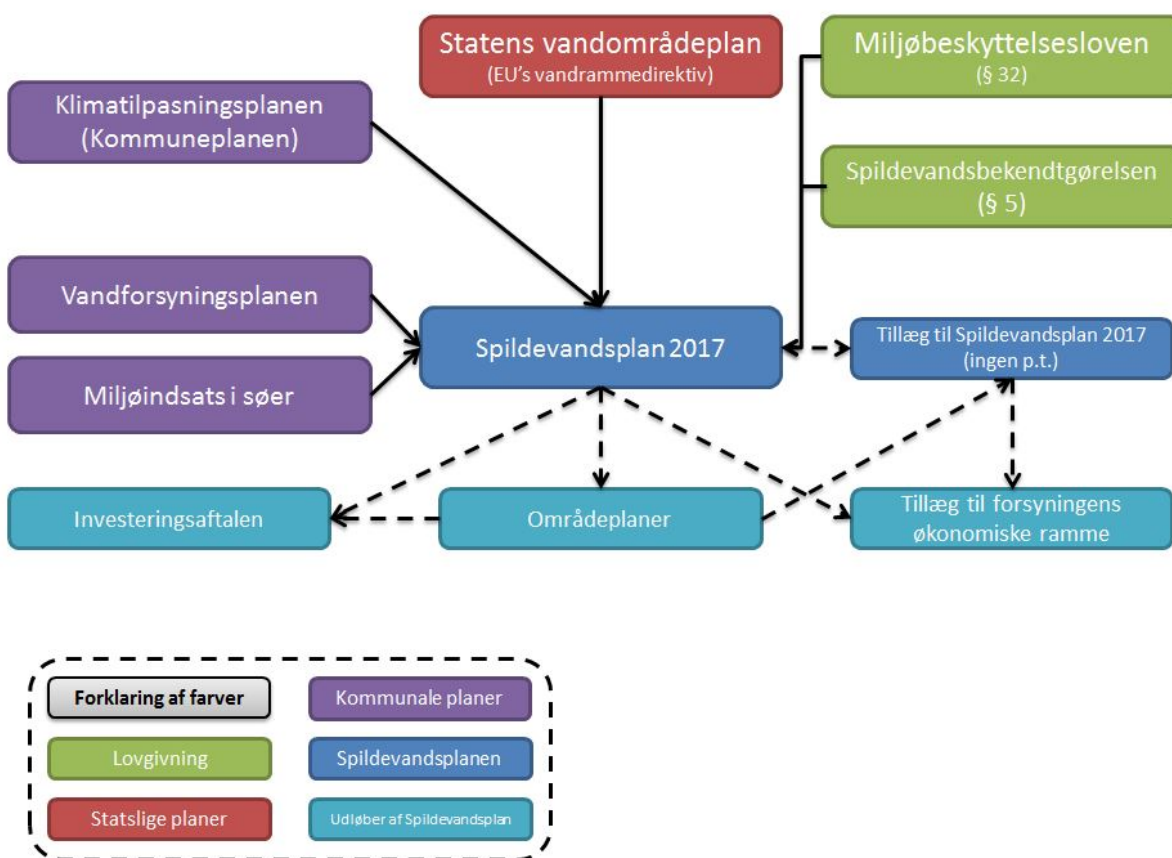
Statens vandområdeplan
(EU's vandrammedirektiv)

Miljøbeskyttelsesloven
(§ 32)

Klimatilpasningsplanen
(Kommuneplanen)

Spildevandsbekendtgørelsen
(§ 5)

Vandforsyningsplanen

Spildevandsplan 2017

Tillæg til Spildevandsplan 2017
(ingen p.t.)

Miljøindsats i søer

Investeringsaftalen

Områdeplaner

Tillæg til forsyningens økonomiske ramme

Forklaring af farver

Kommunale planer

Lovgivning

Spildevandsplanen

Statslige planer

Udløber af Spildevandsplan